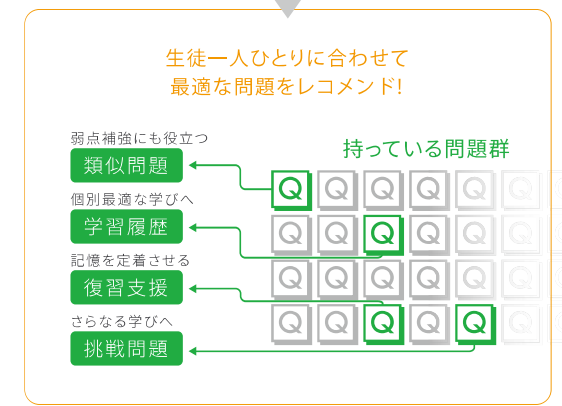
生徒一人ひとりに合わせて
最適な問題をレコメンド!

弱点補強にも役立つ
類似問題

個別最適な学びへ
学習履歴

記憶を定着させる
復習支援

さらなる学びへ
挑戦問題

持っている問題群

Q Q Q Q Q Q
Q Q Q Q Q Q
Q Q Q Q Q Q
Q Q Q Q Q Q